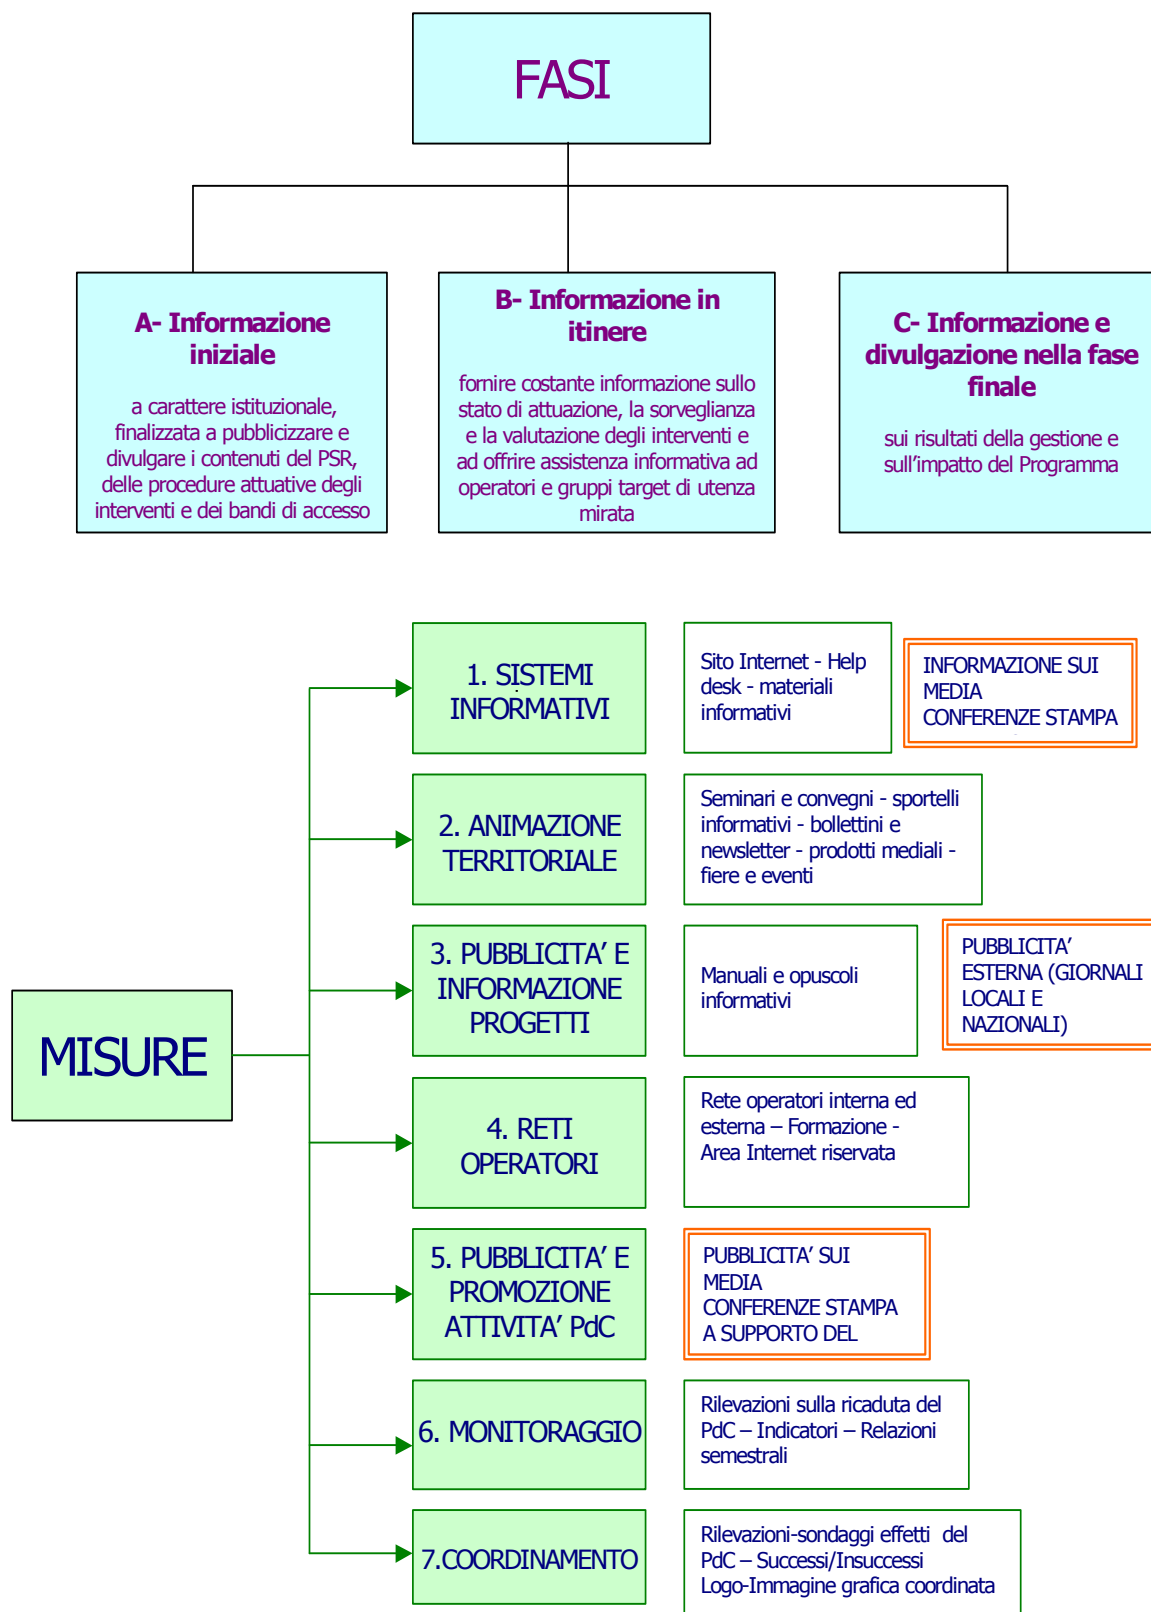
FASI

A- Informazione iniziale

a carattere istituzionale, finalizzata a pubblicizzare e divulgare i contenuti del PSR, delle procedure attuative degli interventi e dei bandi di accesso

B- Informazione in itinere

fornire costante informazione sullo stato di attuazione, la sorveglianza e la valutazione degli interventi e ad offrire assistenza informativa ad operatori e gruppi target di utenza mirata

C- Informazione e divulgazione nella fase finale

sui risultati della gestione e sull'impatto del Programma

MISURE

1. SISTEMI INFORMATIVI

Sito Internet - Help desk - materiali informativi

INFORMAZIONE SUI MEDIA CONFERENZE STAMPA

2. ANIMAZIONE TERRITORIALE

Seminari e convegni - sportelli informativi - bollettini e newsletter - prodotti mediali - fiere e eventi

3. PUBBLICITA' E INFORMAZIONE PROGETTI

Manuali e opuscoli informativi

PUBBLICITA' ESTERNA (GIORNALI LOCALI E NAZIONALI)

4. RETI OPERATORI

Rete operatori interna ed esterna – Formazione - Area Internet riservata

5. PUBBLICITA' E PROMOZIONE ATTIVITA' PdC

PUBBLICITA' SUI MEDIA CONFERENZE STAMPA A SUPPORTO DEL

6. MONITORAGGIO

Rilevazioni sulla ricaduta del PdC – Indicatori – Relazioni semestrali

7.COORDINAMENTO

Rilevazioni-sondaggi effetti del PdC – Successi/Insuccessi Logo-Immagine grafica coordinata